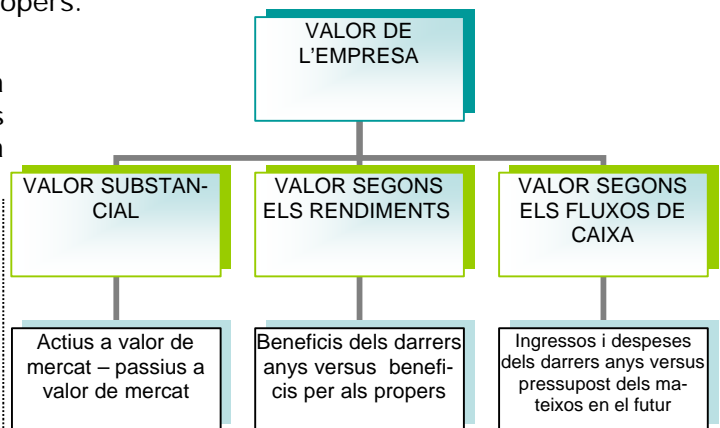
opers.

VALOR DE L'EMPRESA

VALOR SUBSTANCIAL

VALOR SEGONS ELS RENDIMENTS

VALOR SEGONS ELS FLUXOS DE CAIXA

Actius a valor de mercat – passius a valor de mercat

Beneficis dels darrers anys versus beneficis per als propers

Ingressos i despeses dels darrers anys versus pressupost dels mateixos en el futur